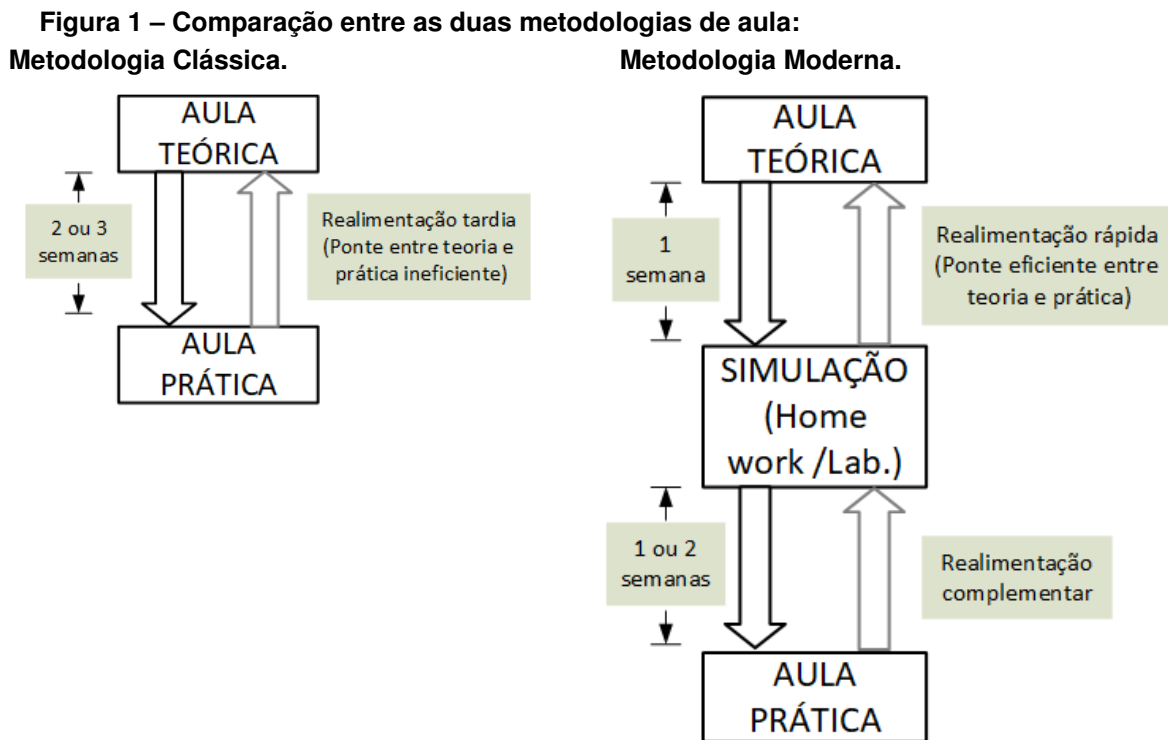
Figura 1 – Comparação entre as duas metodologias de aula:

Metodologia Clássica.

AULA TEÓRICA

2 ou 3 semanas

Realimentação tardia (Ponte entre teoria e prática ineficiente)

AULA PRÁTICA

Metodologia Moderna.

AULA TEÓRICA

1 semana

Realimentação rápida (Ponte eficiente entre teoria e prática)

SIMULAÇÃO (Home work /Lab.)

1 ou 2 semanas

Realimentação complementar

AULA PRÁTICA